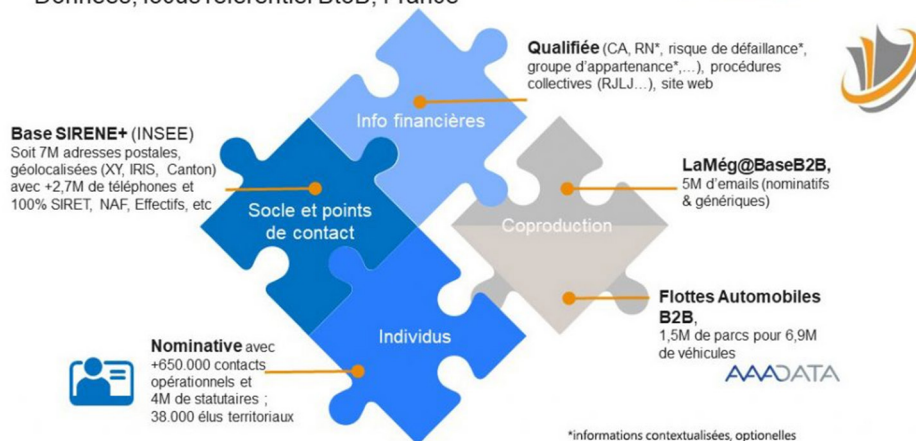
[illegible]

Qualifiée (CA, RN*, risque de défaillance*, groupe d'appartenance*,...), procédures collectives (RJLJ...), site web

Info financières

Base SIRENE+ (INSEE)
Soit 7M adresses postales, géolocalisées (XY, IRIS, Canton) avec +2,7M de téléphones et 100% SIRET, NAF, Effectifs, etc

Socle et points de contact

Coproduction

LaMég@BaseB2B,
5M d'emails (nominatifs & génériques)

Individus

Flottes Automobiles B2B,
1,5M de parcs pour 6,9M de véhicules

AAADATA

Nominative avec +650.000 contacts opérationnels et 4M de statutaires ; 38.000 élus territoriaux

*informations contextualisées, optionelles